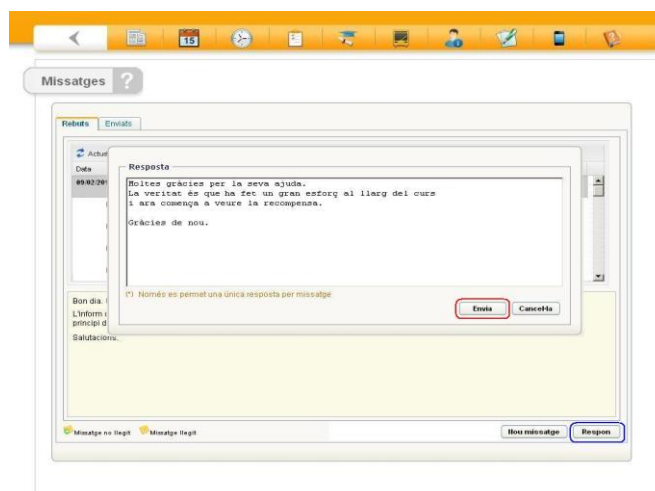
15

Missatges ?

Rebuts Enviats

Actu
Data
09/02/201

Resposta

Moltes gràcies per la seva ajuda.
La veritat és que ha fet un gran esforç al llarg del curs
i ara comença a veure la recompensa.

Gràcies de nou.

(*) Només es permet una única resposta per missatge

Envia Cancel·la

Bon dia. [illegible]
L'inform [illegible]
principi d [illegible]

Salutacions.

Missatge no llegit Missatge llegit

Nou missatge Respon